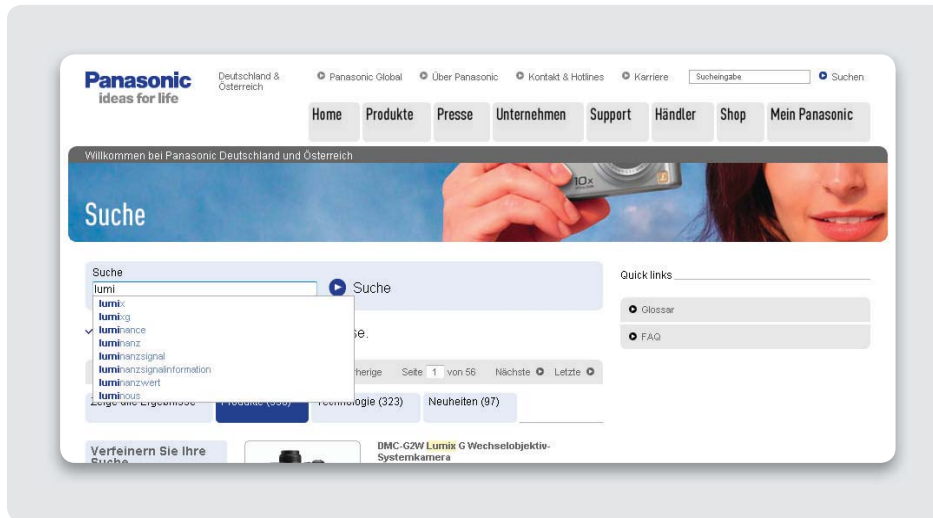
Panasonic
ideas for life

Deutschland & Österreich

Panasonic Global Über Panasonic Kontakt & Hotlines Karriere Sucheingabe Suchen

Home Produkte Presse Unternehmen Support Händler Shop Mein Panasonic

Willkommen bei Panasonic Deutschland und Österreich

10x

Suche

Suche

lumi

Suche

lumix
lumixg
luminance
luminanz
luminanzsignal
luminanzsignalinformation
luminanzwert
luminous

se.

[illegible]herige Seite 1 von 56 Nächste Letzte

Zeige alle Ergebnisse Produkte (338) Technologie (323) Neuheiten (97)

Verfeinern Sie Ihre Suche

DMC-G2W Lumix G Wechselobjektiv-Systemkamera

Quick links

Glossar

FAQ